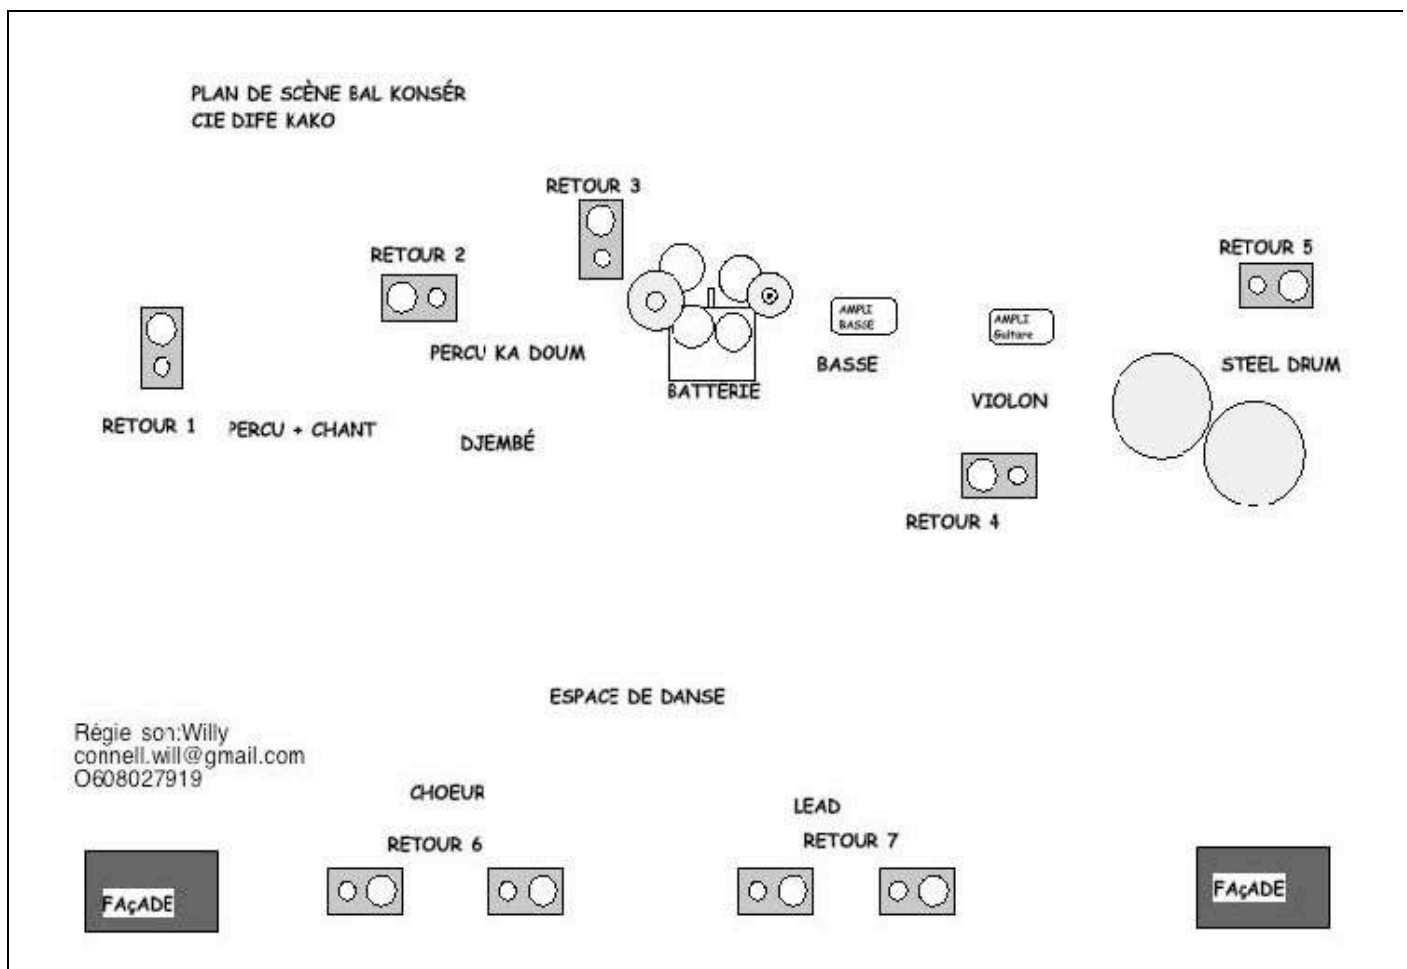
PLAN DE SCÈNE BAL KONSÉR
CIE DIFE KAKO

RETOUR 3

RETOUR 2

RETOUR 5

AMPLI BASSE

AMPLI Guitare

PERCU KA DOUM

BATTERIE

BASSE

STEEL DRUM

VIOLON

RETOUR 1

PERCU + CHANT

DJEMBÉ

RETOUR 4

ESPACE DE DANSE

Régie son:Willy
connell.will@gmail.com
O608027919

CHOEUR

LEAD

RETOUR 6

RETOUR 7

FAçADE

FAçADE